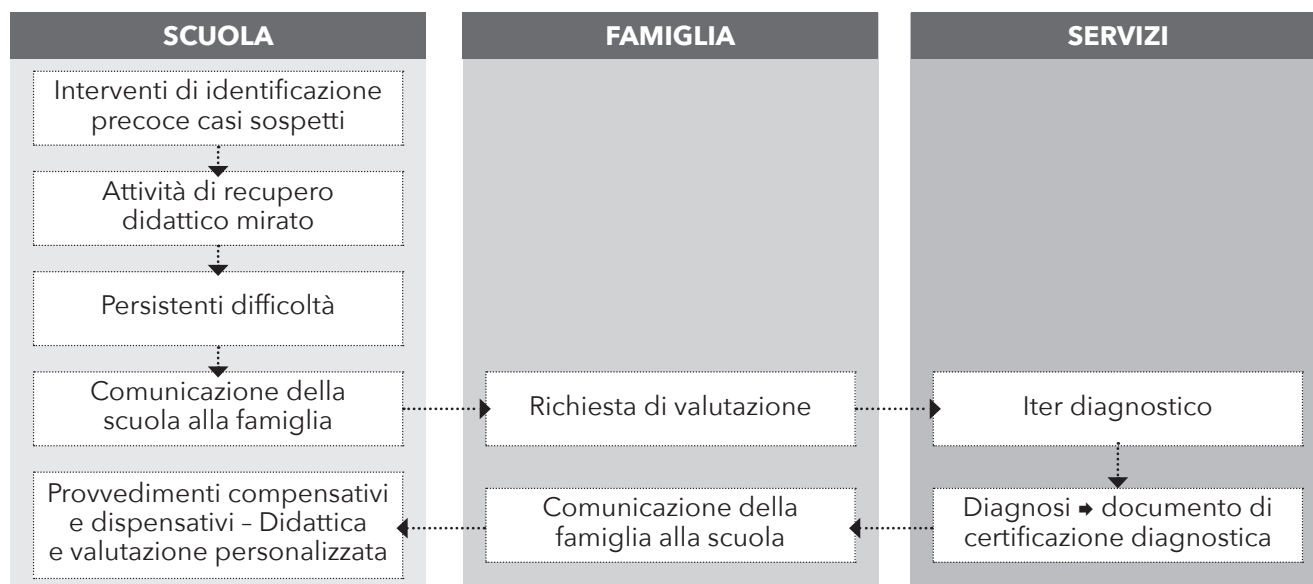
SCUOLA

Interventi di identificazione precoce casi sospetti

Attività di recupero didattico mirato

Persistenti difficoltà

Comunicazione della scuola alla famiglia

Provvedimenti compensativi e dispensativi – Didattica e valutazione personalizzata

FAMIGLIA

Richiesta di valutazione

Comunicazione della famiglia alla scuola

SERVIZI

Iter diagnostico

Diagnosi ➡ documento di certificazione diagnostica